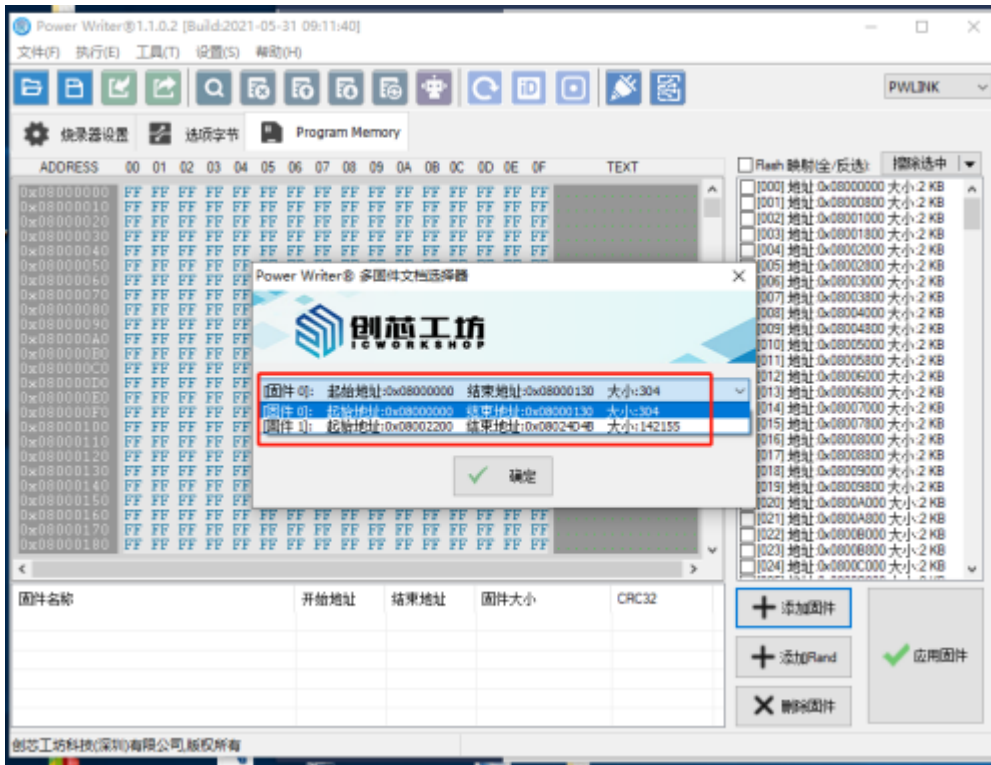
Power Writer®1.1.0.2 [Build:2021-05-31 09:11:40]

文件(F) 执行(E) 工具(T) 设置(S) 帮助(H)

PWLINK

烧录器设置 选项字节 Program Memory

ADDRESS 00 01 02 03 04 05 06 07 08 09 0A 0B 0C 0D 0E 0F TEXT

0x08000000 FF FF FF FF FF FF FF FF FF FF FF FF FF FF FF FF
0x08000010 FF FF FF FF FF FF FF FF FF FF FF FF FF FF FF FF
0x08000020 FF FF FF FF FF FF FF FF FF FF FF FF FF FF FF FF
0x08000030 FF FF FF FF FF FF FF FF FF FF FF FF FF FF FF FF
0x08000040 FF FF FF FF FF FF FF FF FF FF FF FF FF FF FF FF
0x08000050 FF FF FF FF FF
0x08000060 FF FF FF FF FF
0x08000070 FF FF FF FF FF
0x08000080 FF FF FF FF FF
0x08000090 FF FF FF FF FF
0x080000A0 FF FF FF FF FF
0x080000B0 FF FF FF FF FF
0x080000C0 FF FF FF FF FF
0x080000D0 FF FF FF FF FF
0x080000E0 FF FF FF FF FF
0x080000F0 FF FF FF FF FF
0x08000100 FF FF FF FF FF
0x08000110 FF FF FF FF FF
0x08000120 FF FF FF FF FF
0x08000130 FF FF FF FF FF
0x08000140 FF FF FF FF FF
0x08000150 FF FF FF FF FF
0x08000160 FF FF FF FF FF FF FF FF FF FF FF FF FF FF FF FF
0x08000170 FF FF FF FF FF FF FF FF FF FF FF FF FF FF FF FF
0x08000180 FF FF FF FF FF FF FF FF FF FF FF FF FF FF FF FF

Power Writer® 多固件文档选择器

创芯工坊 ICWORKSHOP

固件 0]: 起始地址:0x08000000 结束地址:0x08000130 大小:304
固件 0]: 起始地址:0x08000000 结束地址:0x08000130 大小:304
固件 1]: 起始地址:0x08002200 结束地址:0x080240 4B 大小:142155

确定

Flash 映射(全/反选) 擦除选中

[000] 地址:0x08000000 大小:2 KB
[001] 地址:0x08000800 大小:2 KB
[002] 地址:0x08001000 大小:2 KB
[003] 地址:0x08001800 大小:2 KB
[004] 地址:0x08002000 大小:2 KB
[005] 地址:0x08002800 大小:2 KB
[006] 地址:0x08003000 大小:2 KB
[007] 地址:0x08003800 大小:2 KB
[008] 地址:0x08004000 大小:2 KB
[009] 地址:0x08004800 大小:2 KB
[010] 地址:0x08005000 大小:2 KB
[011] 地址:0x08005800 大小:2 KB
[012] 地址:0x08006000 大小:2 KB
[013] 地址:0x08006800 大小:2 KB
[014] 地址:0x08007000 大小:2 KB
[015] 地址:0x08007800 大小:2 KB
[016] 地址:0x08008000 大小:2 KB
[017] 地址:0x08008800 大小:2 KB
[018] 地址:0x08009000 大小:2 KB
[019] 地址:0x08009800 大小:2 KB
[020] 地址:0x0800A000 大小:2 KB
[021] 地址:0x0800A800 大小:2 KB
[022] 地址:0x0800B000 大小:2 KB
[023] 地址:0x0800B800 大小:2 KB
[024] 地址:0x0800C000 大小:2 KB

固件名称 开始地址 结束地址 固件大小 CRC32

添加固件
添加Rand
删除固件
应用固件

创芯工坊科技(深圳)有限公司,版权所有